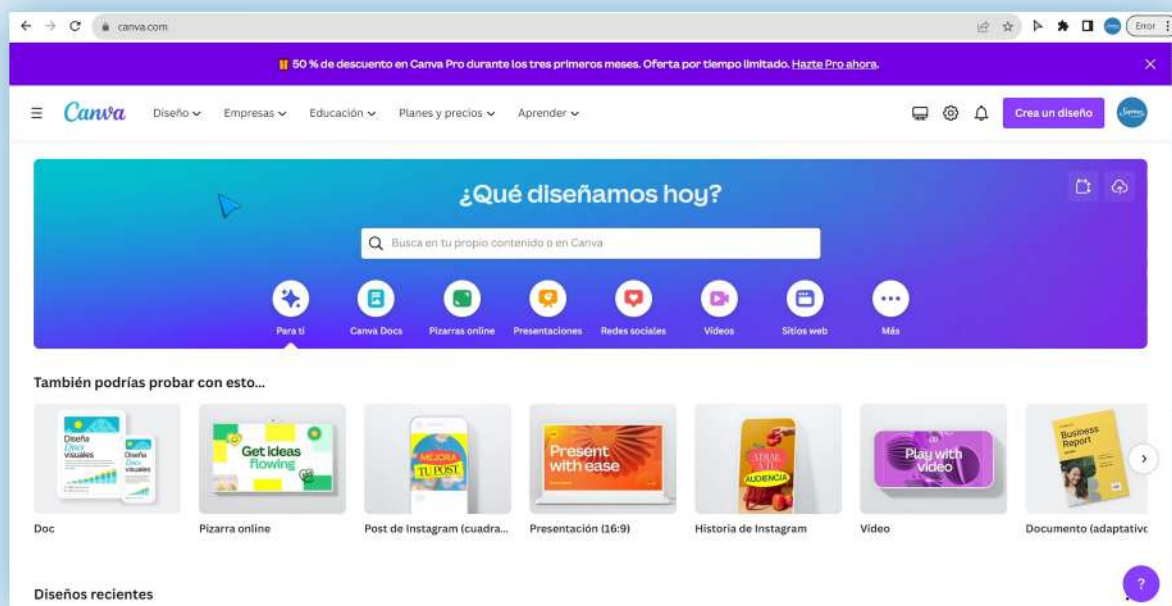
canva.com

Error

50 % de descuento en Canva Pro durante los tres primeros meses. Oferta por tiempo limitado. Hazte Pro ahora.

Canva Diseño Empresas Educación Planes y precios Aprender

Crea un diseño

¿Qué diseñamos hoy?

Busca en tu propio contenido o en Canva

Para ti Canva Docs Pizarras online Presentaciones Redes sociales Videos Sitios web Más

También podrías probar con esto...

Diseña Docs visuales Diseña Docs visuales

Get ideas flowing

MEJORA TU POST

Present with ease

ADIÓS AUDIENCIA

Play with video

Business Report

Doc

Pizarra online

Post de Instagram (cuadra...

Presentación (16:9)

Historia de Instagram

Video

Documento (adaptativo

Diseños recientes

?